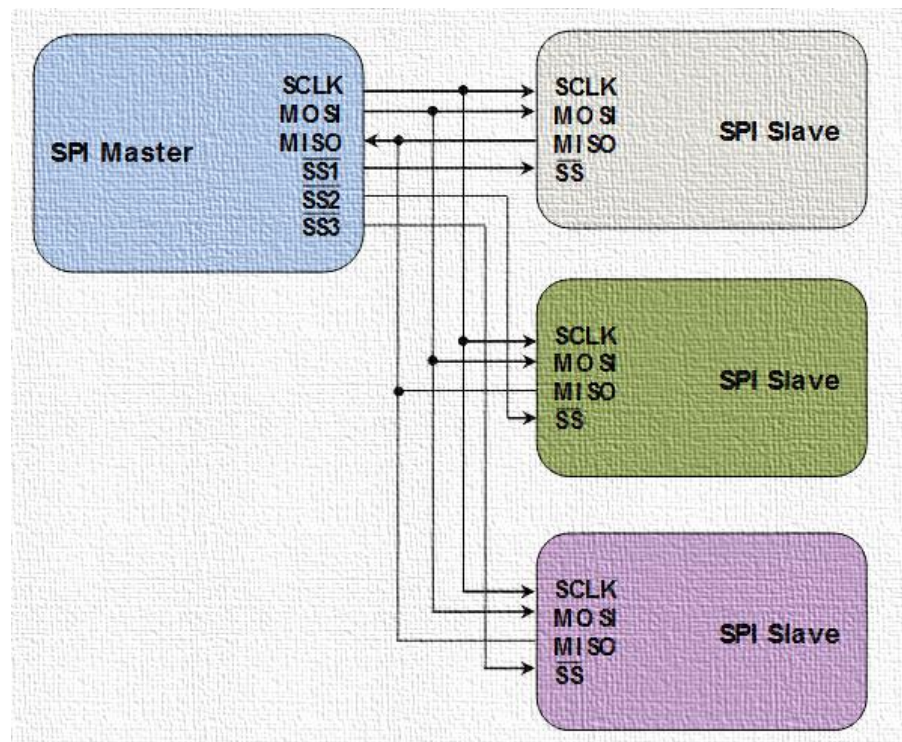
SPI Master
SCLK
MOSI
MISO
$\overline{SS1}$
$\overline{SS2}$
$\overline{SS3}$

SCLK
MOSI
MISO
$\overline{SS}$
SPI Slave

SCLK
MOSI
MISO
$\overline{SS}$
SPI Slave

SCLK
MOSI
MISO
$\overline{SS}$
SPI Slave